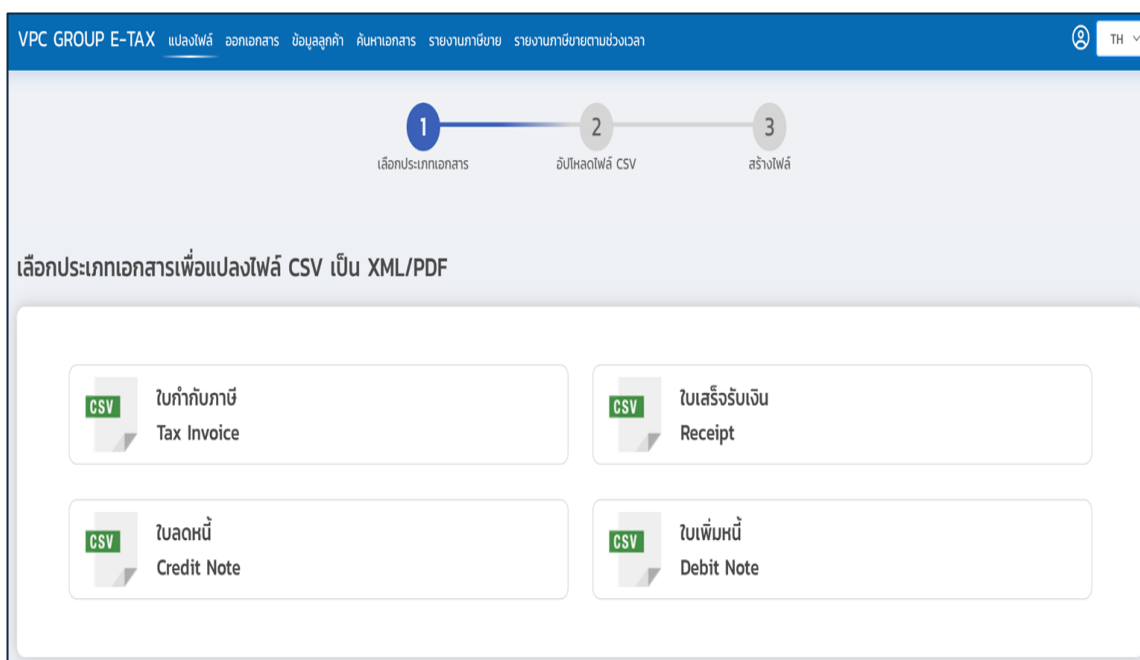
VPC GROUP E-TAX แปลงไฟล์ ออกเอกสาร ข้อมูลลูกค้า ค้นหาเอกสาร รายงานภาษีขาย รายงานภาษีขายตามช่วงเวลา

TH

1
เลือกประเภทเอกสาร

2
อัปโหลดไฟล์ CSV

3
สร้างไฟล์

เลือกประเภทเอกสารเพื่อแปลงไฟล์ CSV เป็น XML/PDF

CSV
ใบกำกับภาษี
Tax Invoice

CSV
ใบเสร็จรับเงิน
Receipt

CSV
ใบลดหนี้
Credit Note

CSV
ใบเพิ่มหนี้
Debit Note